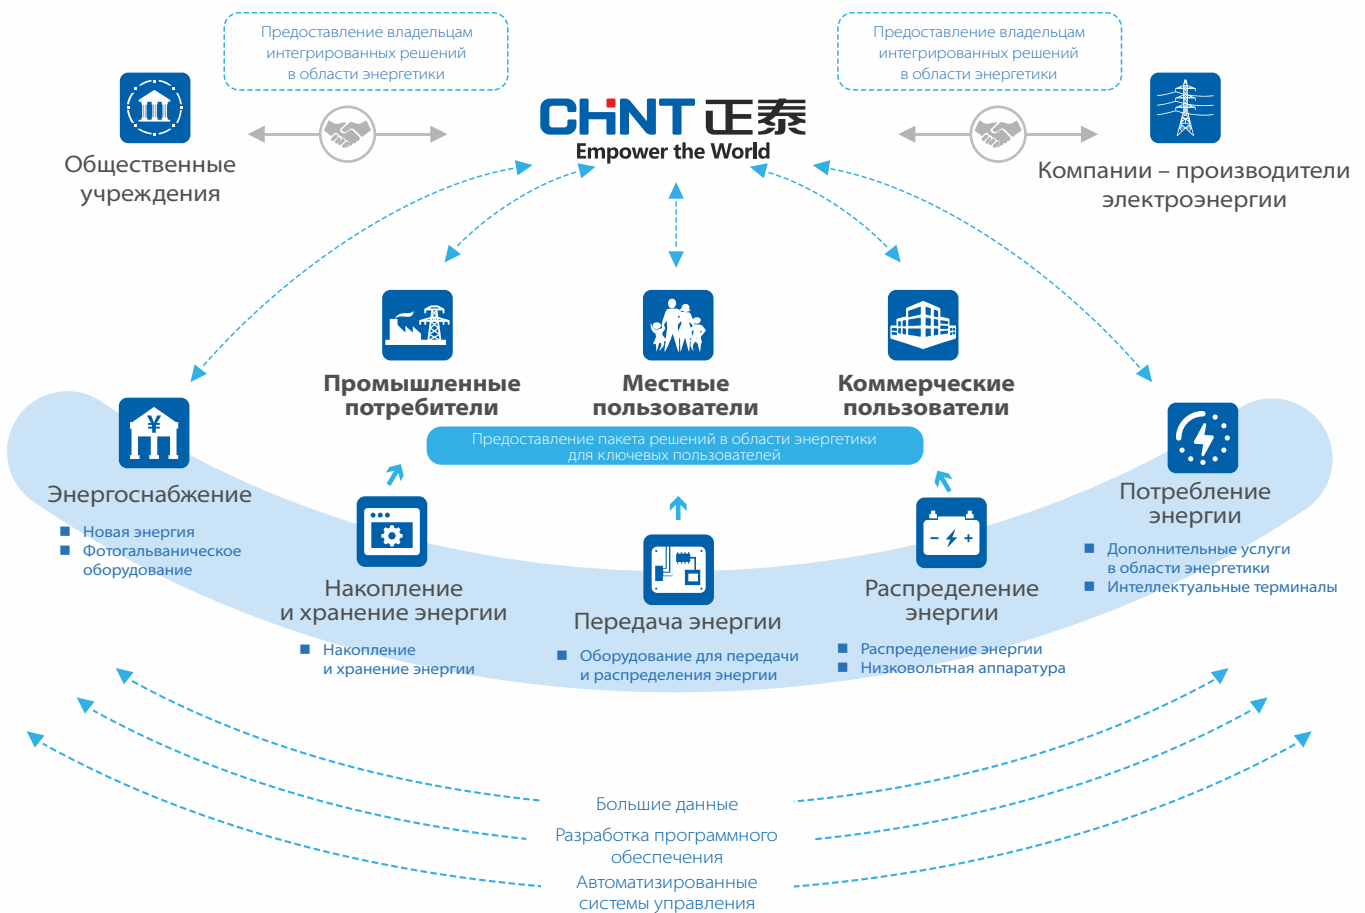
Предоставление владельцам интегрированных решений в области энергетики

Предоставление владельцам интегрированных решений в области энергетики

CHNT 正泰
Empower the World

Общественные учреждения

Компании – производители электроэнергии

Промышленные потребители

Местные пользователи

Коммерческие пользователи

Предоставление пакета решений в области энергетики для ключевых пользователей

Энергоснабжение
■ Новая энергия
■ Фотогальваническое оборудование

Накопление и хранение энергии
■ Накопление и хранение энергии

Передача энергии
■ Оборудование для передачи и распределения энергии

Распределение энергии
■ Распределение энергии
■ Низковольтная аппаратура

Потребление энергии
■ Дополнительные услуги в области энергетики
■ Интеллектуальные терминалы

Большие данные

Разработка программного обеспечения

Автоматизированные системы управления